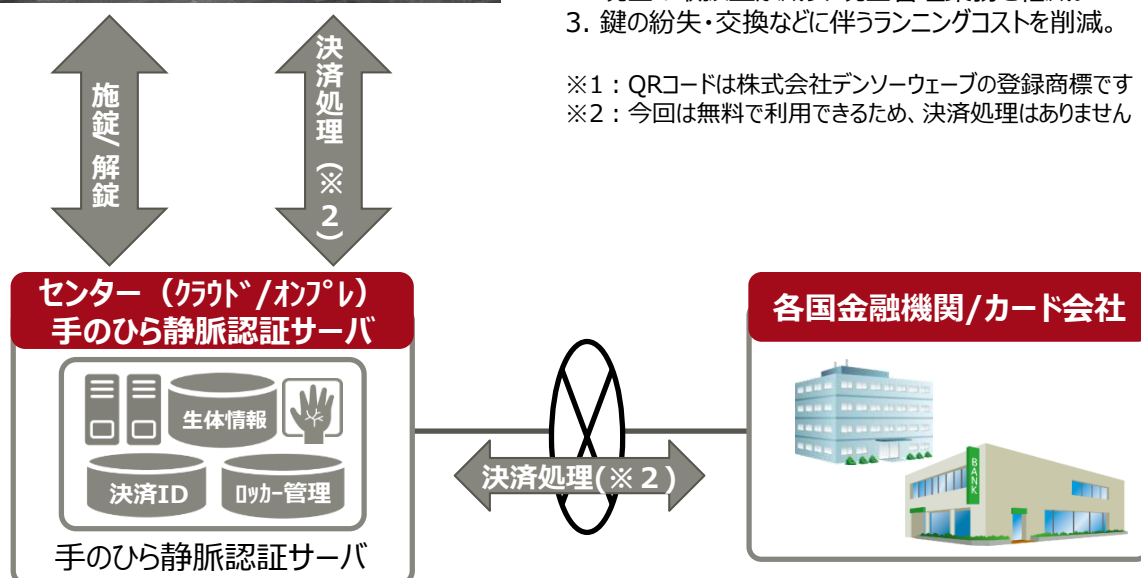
3. 鍵の紛失・交換などに伴うランニングコストを削減。

※1：QRコードは株式会社デンソーウェーブの登録商標です
※2：今回は無料で利用できるため、決済処理はありません

施錠/解錠

決済処理（※2）

センター（ｸﾗｳﾄﾞ/ｵﾝﾌﾟﾚ）
手のひら静脈認証サーバ

生体情報

決済ID

ﾛｯｶｰ管理

手のひら静脈認証サーバ

決済処理(※2)

各国金融機関/カード会社

BANK